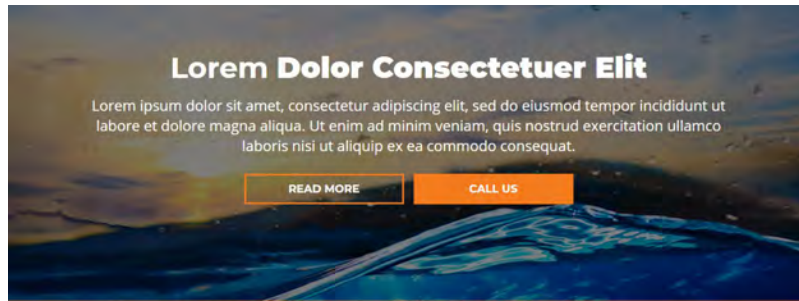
Lorem Dolor Consectetuer Elit

Lorem ipsum dolor sit amet, consectetur adipiscing elit, sed do eiusmod tempor incididunt ut labore et dolore magna aliqua. Ut enim ad minim veniam, quis nostrud exercitation ullamco laboris nisi ut aliquip ex ea commodo consequat.

READ MORE

CALL US